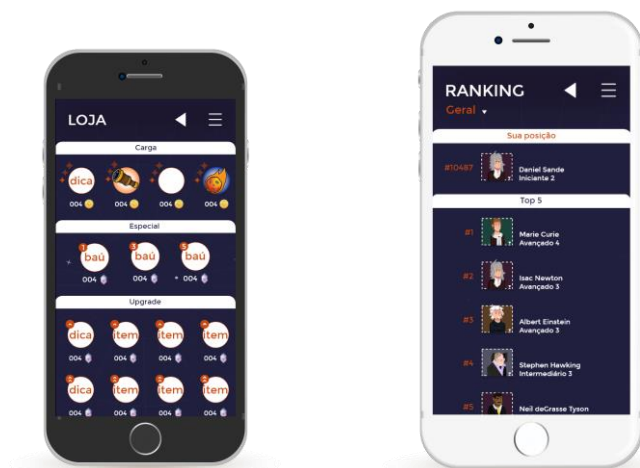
LOJA

Carga

dica
004
004
004
004

Especial

baú
004
baú
004
baú
004

Upgrade

dica
004
item
004
item
004
item
004

dica
004
item
004
item
004
item
004

RANKING

Geral

Sua posição

#10487 Daniel Sande Iniciante 2

Top 5

#1 Marie Curie Avançado 4

#2 Isac Newton Avançado 3

#3 Albert Einstein Avançado 3

#4 Stephen Hawking Intermediário 3

#5 Neil deGrasse Tyson